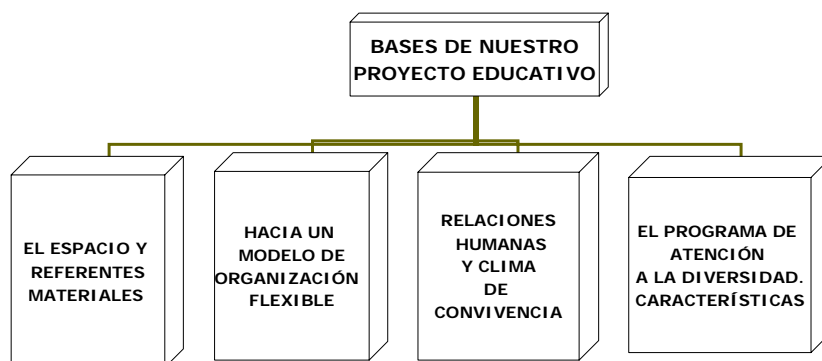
BASES DE NUESTRO PROYECTO EDUCATIVO

EL ESPACIO Y REFERENTES MATERIALES

HACIA UN MODELO DE ORGANIZACIÓN FLEXIBLE

RELACIONES HUMANAS Y CLIMA DE CONVIVENCIA

EL PROGRAMA DE ATENCIÓN A LA DIVERSIDAD. CARACTERÍSTICAS